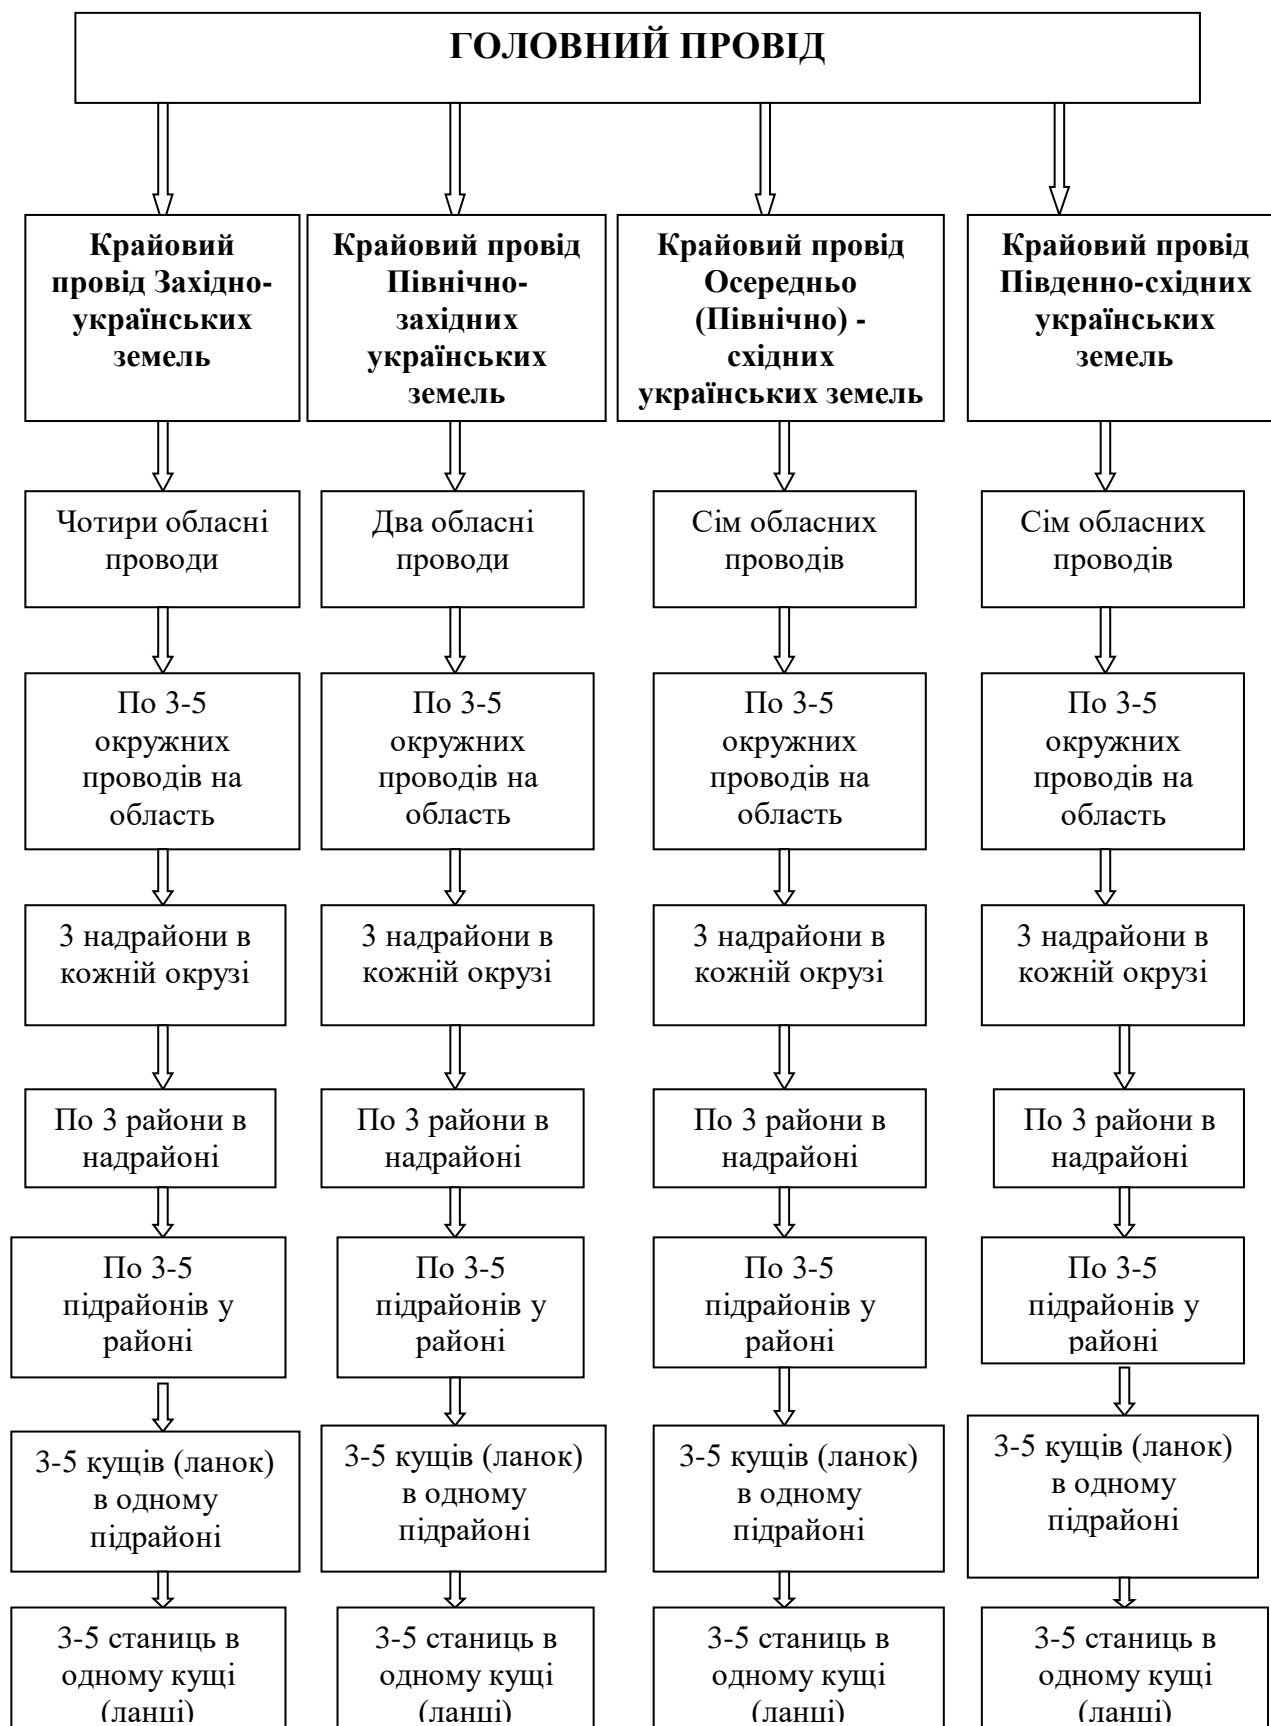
ГОЛОВНИЙ ПРОВІД

Крайовий провід Західно-українських земель

Чотири обласні проводи

По 3-5 окружних проводів на область

3 надрайони в кожній окрузі

По 3 райони в надрайоні

По 3-5 підрайонів у районі

3-5 кущів (ланок) в одному підрайоні

3-5 станиць в одному кущі (ланці)

Крайовий провід Північно-західних українських земель

Два обласні проводи

По 3-5 окружних проводів на область

3 надрайони в кожній окрузі

По 3 райони в надрайоні

По 3-5 підрайонів у районі

3-5 кущів (ланок) в одному підрайоні

3-5 станиць в одному кущі (ланці)

Крайовий провід Осередньо (Північно) - східних українських земель

Сім обласних проводів

По 3-5 окружних проводів на область

3 надрайони в кожній окрузі

По 3 райони в надрайоні

По 3-5 підрайонів у районі

3-5 кущів (ланок) в одному підрайоні

3-5 станиць в одному кущі (ланці)

Крайовий провід Південно-східних українських земель

Сім обласних проводів

По 3-5 окружних проводів на область

3 надрайони в кожній окрузі

По 3 райони в надрайоні

По 3-5 підрайонів у районі

3-5 кущів (ланок) в одному підрайоні

3-5 станиць в одному кущі (ланці)